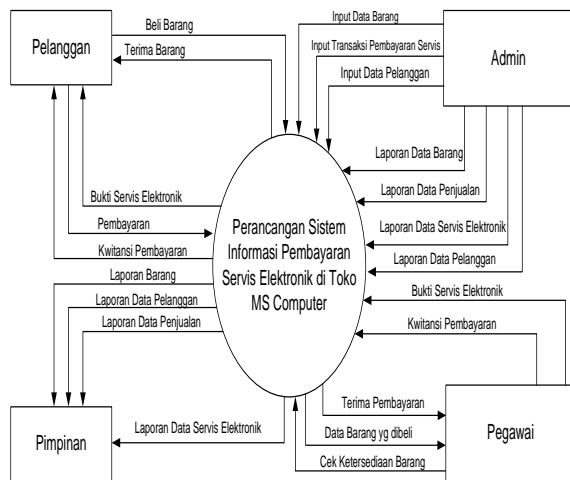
Pelanggan

Beli Barang

Terima Barang

Input Data Barang

Input Transaksi Pembayaran Servis

Input Data Pelanggan

Admin

Laporan Data Barang

Laporan Data Penjualan

Laporan Data Servis Elektronik

Laporan Data Pelanggan

Bukti Servis Elektronik

Pembayaran

Kwitansi Pembayaran

Perancangan Sistem Informasi Pembayaran Servis Elektronik di Toko MS Computer

Laporan Barang

Laporan Data Pelanggan

Laporan Data Penjualan

Bukti Servis Elektronik

Kwitansi Pembayaran

Terima Pembayaran

Data Barang yg dibeli

Cek Ketersediaan Barang

Laporan Data Servis Elektronik

Pimpinan

Pegawai